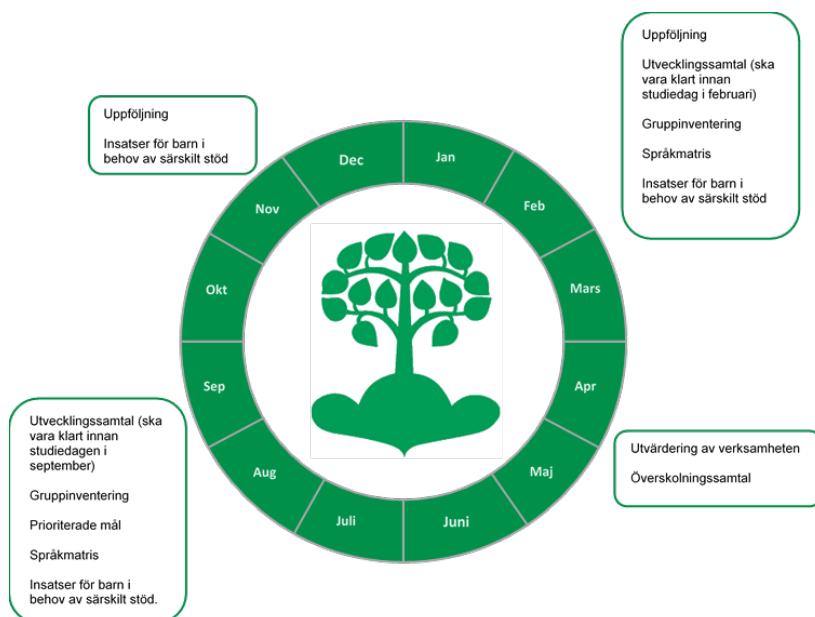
Uppföljning

Utvecklingssamtal (ska vara klart innan studiedag i februari)

Gruppinventering

Språkmatris

Insatser för barn i behov av särskilt stöd

Uppföljning

Insatser för barn i behov av särskilt stöd

Dec

Jan

Feb

Mars

Apr

Maj

Juni

Juli

Aug

Sep

Okt

Nov

Utvärdering av verksamheten

Överskolningssamtal

Utvecklingssamtal (ska vara klart innan studiedagen i september)

Gruppinventering

Prioriterade mål

Språkmatris

Insatser för barn i behov av särskilt stöd.